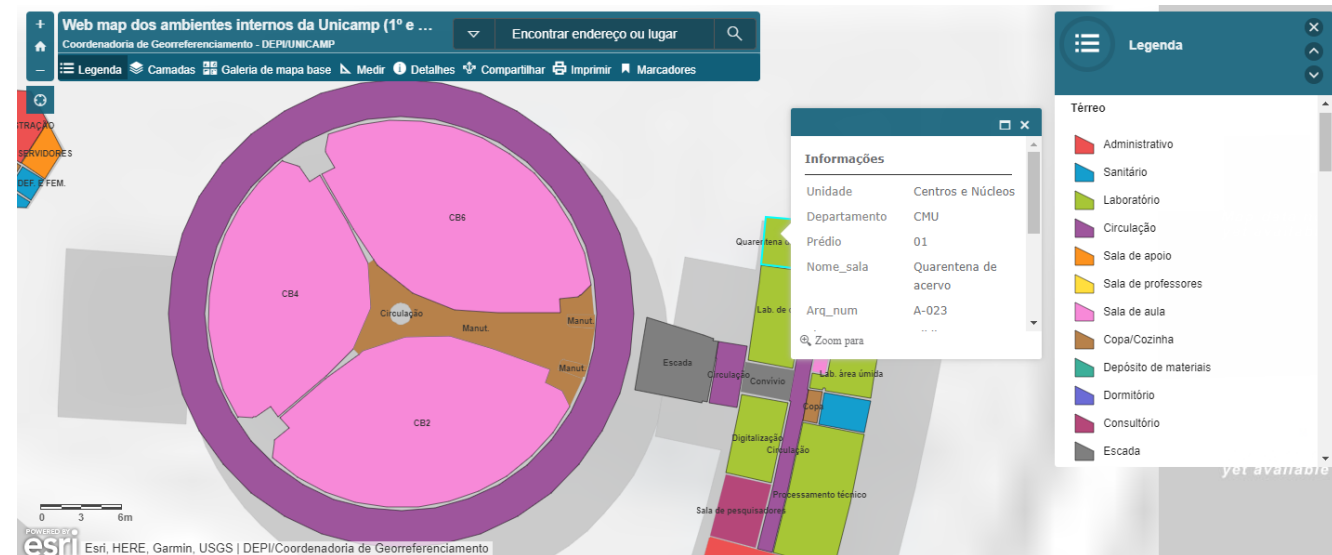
+
–
Web map dos ambientes internos da Unicamp (1º e ...
Coordenadoria de Georreferenciamento - DEPI/UNICAMP
Encontrar endereço ou lugar
Legenda Camadas Galeria de mapa base Medir Detalhes Compartilhar Imprimir Marcadores

TRAÇÃO
SERVIDORES
DEF. E FEM.

CB6
CB4
Circulação
Manut.
Manut.
Manut.
CB2
Escada
Circulação
Convívio
Quarentena d
Lab. de c
Lab. área úmida
Copa
Digitalização
Circulação
Processamento técnico
Sala de pesquisadores

Informações
| Unidade | Centros e Núcleos |
|---|---|
| Departamento | CMU |
| Prédio | 01 |
| Nome_sala | Quarentena de acervo |
| Arq_num | A-023 |

Zoom para

Legenda
Térreo
Administrativo
Sanitário
Laboratório
Circulação
Sala de apoio
Sala de professores
Sala de aula
Copa/Cozinha
Depósito de materiais
Dormitório
Consultório
Escada

yet available

0 3 6m
POWERED BY esri
Esri, HERE, Garmin, USGS | DEPI/Coordenadoria de Georreferenciamento